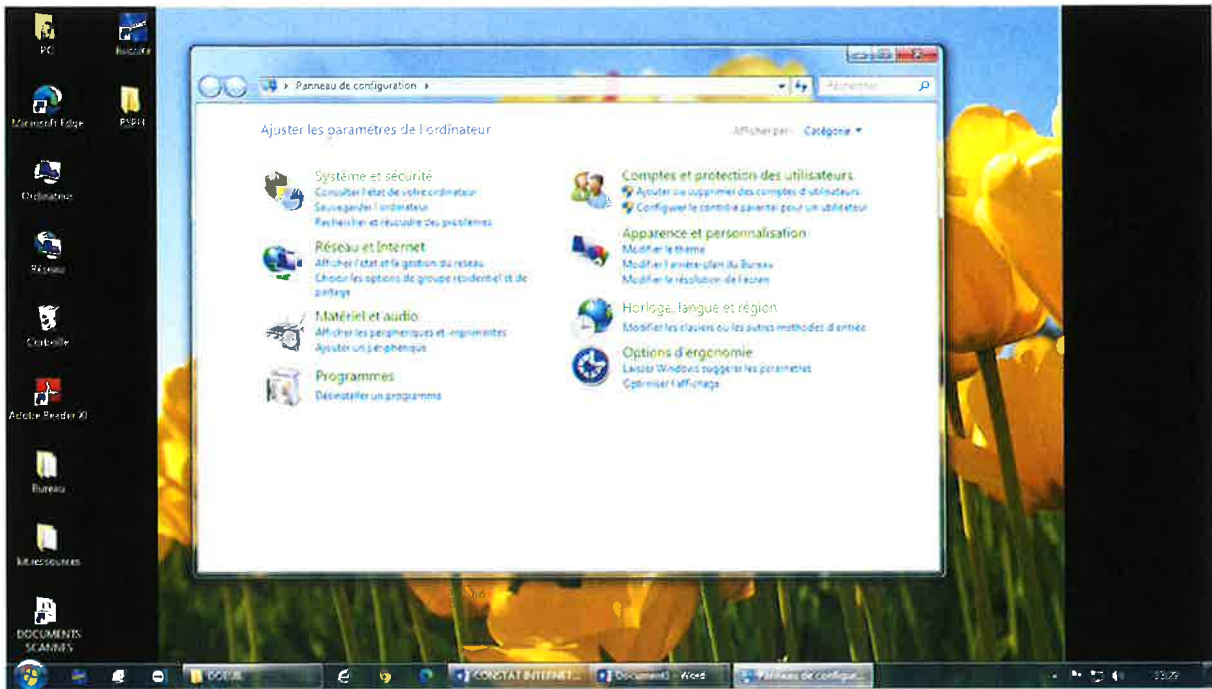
PC
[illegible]
Microsoft Edge
PSPR
Ordinateur
Réseau
Corbeille
Adobe Reader XI
Bureau
Mes ressources
DOCUMENTS SCANNES

Panneau de configuration
Rechercher

Ajuster les paramètres de l'ordinateur
Afficher par : Catégorie

Système et sécurité
Consulter l'état de votre ordinateur
Sauvegarder l'ordinateur
Rechercher et résoudre des problèmes

Réseau et Internet
Afficher l'état et la gestion du réseau
Choisir les options de groupe résidentiel et de partage

Matériel et audio
Afficher les périphériques et imprimantes
Ajouter un périphérique

Programmes
Désinstaller un programme

Comptes et protection des utilisateurs
Ajouter ou supprimer des comptes d'utilisateurs
Configurer le contrôle parental pour un utilisateur

Apparence et personnalisation
Modifier le thème
Modifier l'arrière-plan du Bureau
Modifier la résolution de l'écran

Horloge, langue et région
Modifier les claviers ou les autres méthodes d'entrée

Options d'ergonomie
Laisser Windows suggérer les paramètres
Optimiser l'affichage

DOSSIE
CONSTAT INTERNET...
Document1 - Word
Panneau de configur...
13:29